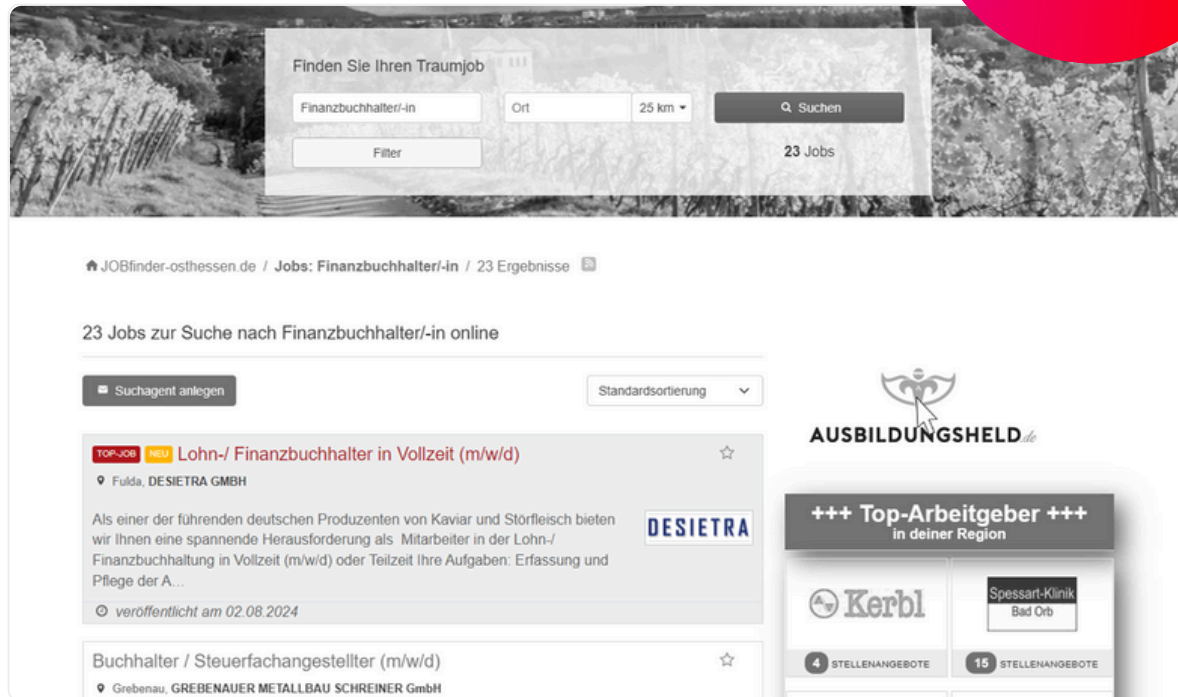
Finden Sie Ihren Traumjob

Finanzbuchhalter/-in

Ort

25 km

Suchen

Filter

23 Jobs

JOBfinder-osthessen.de / Jobs: Finanzbuchhalter/-in / 23 Ergebnisse

23 Jobs zur Suche nach Finanzbuchhalter/-in online

Suchagent anlegen

Standardsortierung

TOP-JOB NEU Lohn-/ Finanzbuchhalter in Vollzeit (m/w/d)

Fulda, DESIETRA GMBH

Als einer der führenden deutschen Produzenten von Kaviar und Störfleisch bieten wir Ihnen eine spannende Herausforderung als Mitarbeiter in der Lohn-/ Finanzbuchhaltung in Vollzeit (m/w/d) oder Teilzeit Ihre Aufgaben: Erfassung und Pflege der A...

DESIETRA

veröffentlicht am 02.08.2024

Buchhalter / Steuerfachangestellter (m/w/d)

Grebenau, GREBENAUER METALLBAU SCHREINER GmbH

AUSBILDUNGSHELD.de

+++ Top-Arbeitgeber +++
in deiner Region

Kerbl

Spessart-Klinik
Bad Orb

4 STELLENANGEBOTE

15 STELLENANGEBOTE